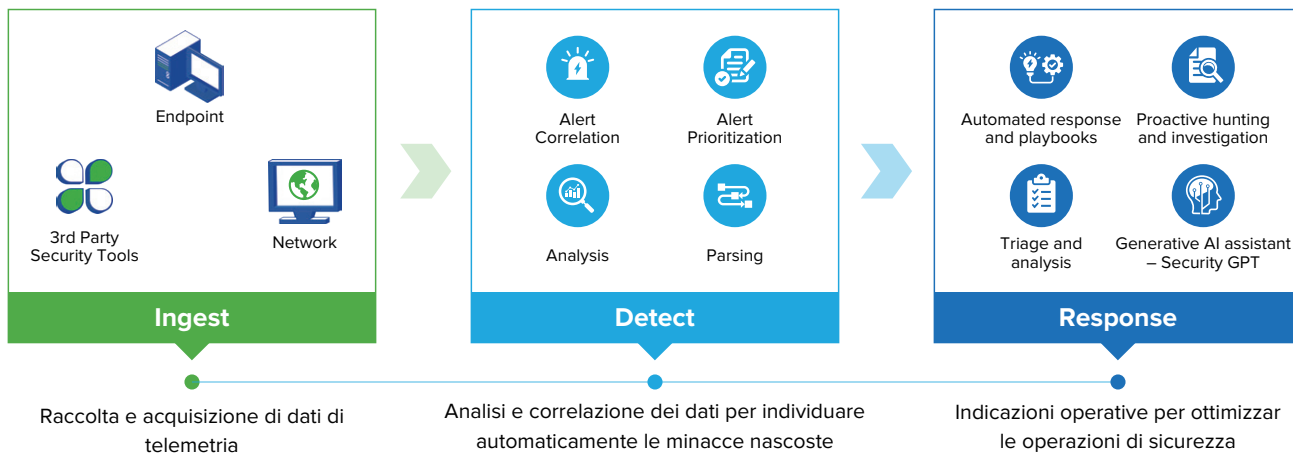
Endpoint

3rd Party Security Tools

Network

Ingest

Alert Correlation

Alert Prioritization

Analysis

Parsing

Detect

Automated response and playbooks

Proactive hunting and investigation

Triage and analysis

Generative AI assistant – Security GPT

Response

Raccolta e acquisizione di dati di telemetria

Analisi e correlazione dei dati per individuare automaticamente le minacce nascoste

Indicazioni operative per ottimizzar le operazioni di sicurezza